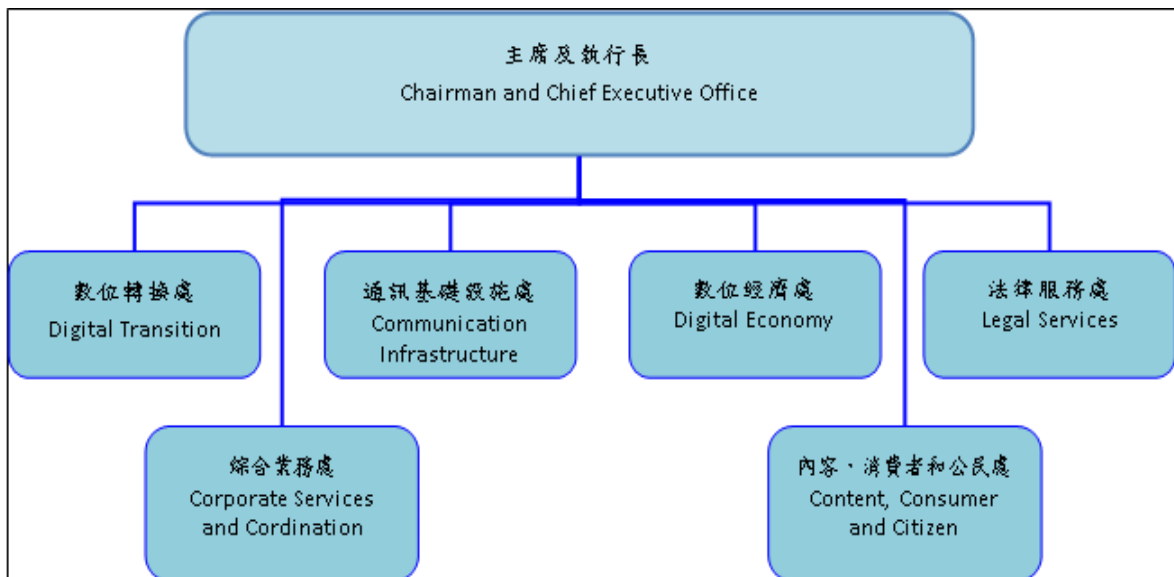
主席及執行長
Chairman and Chief Executive Office

數位轉換處
Digital Transition

通訊基礎設施處
Communication Infrastructure

數位經濟處
Digital Economy

法律服務處
Legal Services

綜合業務處
Corporate Services and Cordination

內容、消費者和公民處
Content, Consumer and Citizen